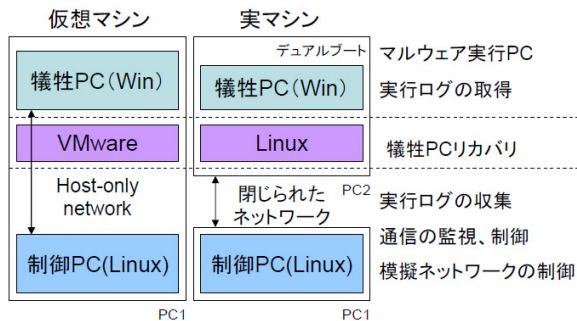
仮想マシン

犠牲PC（Win）

VMware

Host-only network

制御PC(Linux)

PC1

実マシン

デュアルブート

犠牲PC（Win）

Linux

PC2

閉じられたネットワーク

制御PC(Linux)

PC1

マルウェア実行PC

実行ログの取得

犠牲PCリカバリ

実行ログの収集

通信の監視、制御

模擬ネットワークの制御